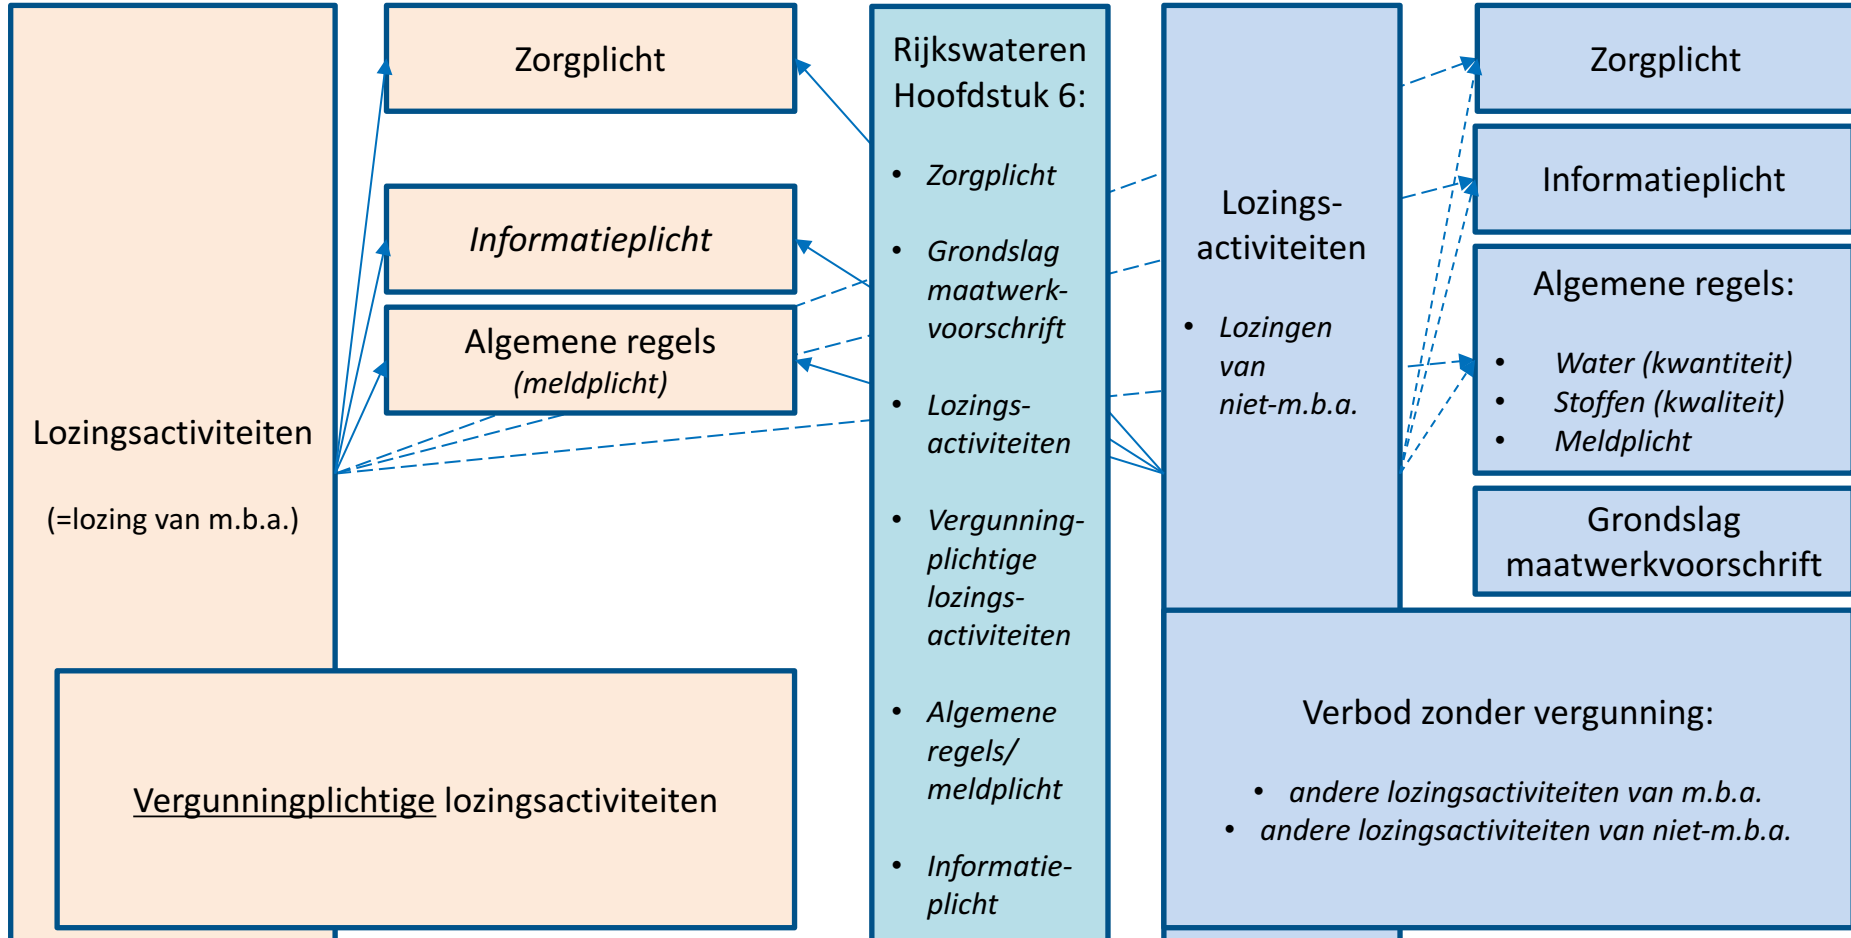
Lozingsactiviteiten

(=lozing van m.b.a.)

Zorgplicht

Informatieplicht

Algemene regels
(meldplicht)

Vergunningplichtige lozingsactiviteiten

Rijkswateren Hoofdstuk 6:

- Zorgplicht
- Grondslag maatwerkvoorschrift
- Lozingsactiviteiten
- Vergunningplichtige lozingsactiviteiten
- Algemene regels/ meldplicht
- Informatieplicht

Lozingsactiviteiten

- Lozingen van niet-m.b.a.

Zorgplicht

Informatieplicht

Algemene regels:

- Water (kwantiteit)
- Stoffen (kwaliteit)
- Meldplicht

Grondslag maatwerkvoorschrift

Verbod zonder vergunning:

- andere lozingsactiviteiten van m.b.a.
- andere lozingsactiviteiten van niet-m.b.a.